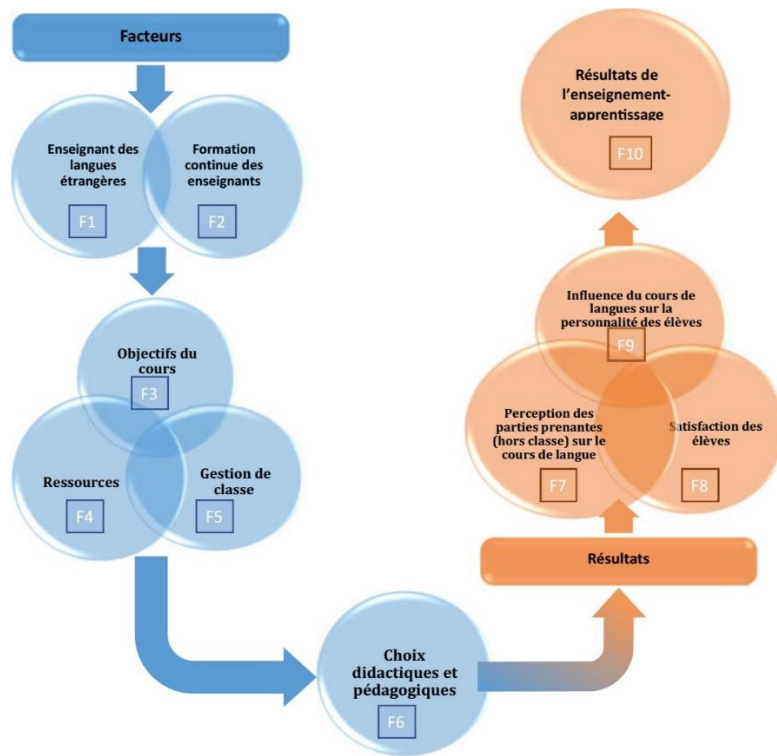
Facteurs

Enseignant des langues étrangères

F1

Formation continue des enseignants

F2

Objectifs du cours

F3

Ressources

F4

Gestion de classe

F5

Choix didactiques et pédagogiques

F6

Résultats

Perception des parties prenantes (hors classe) sur le cours de langue

F7

Satisfaction des élèves

F8

Influence du cours de langues sur la personnalité des élèves

F9

Résultats de l'enseignement-apprentissage

F10